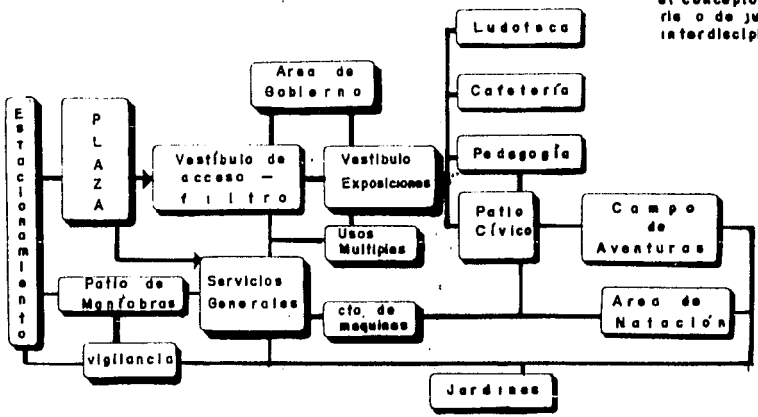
el concepto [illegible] rie o de ju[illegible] interdiscipl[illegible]

Ludoteca

Area de Gobierno

Cafetería

Estacionamiento

PLAZA

Vestíbulo de acceso — filtro

Vestíbulo Exposiciones

Pedagogía

Usos Multiples

Patio Cívico

Campo de Aventuras

Patio de Maniobras

Servicios Generales

cto. de maquinas

Area de Natación

vigilancia

Jardines